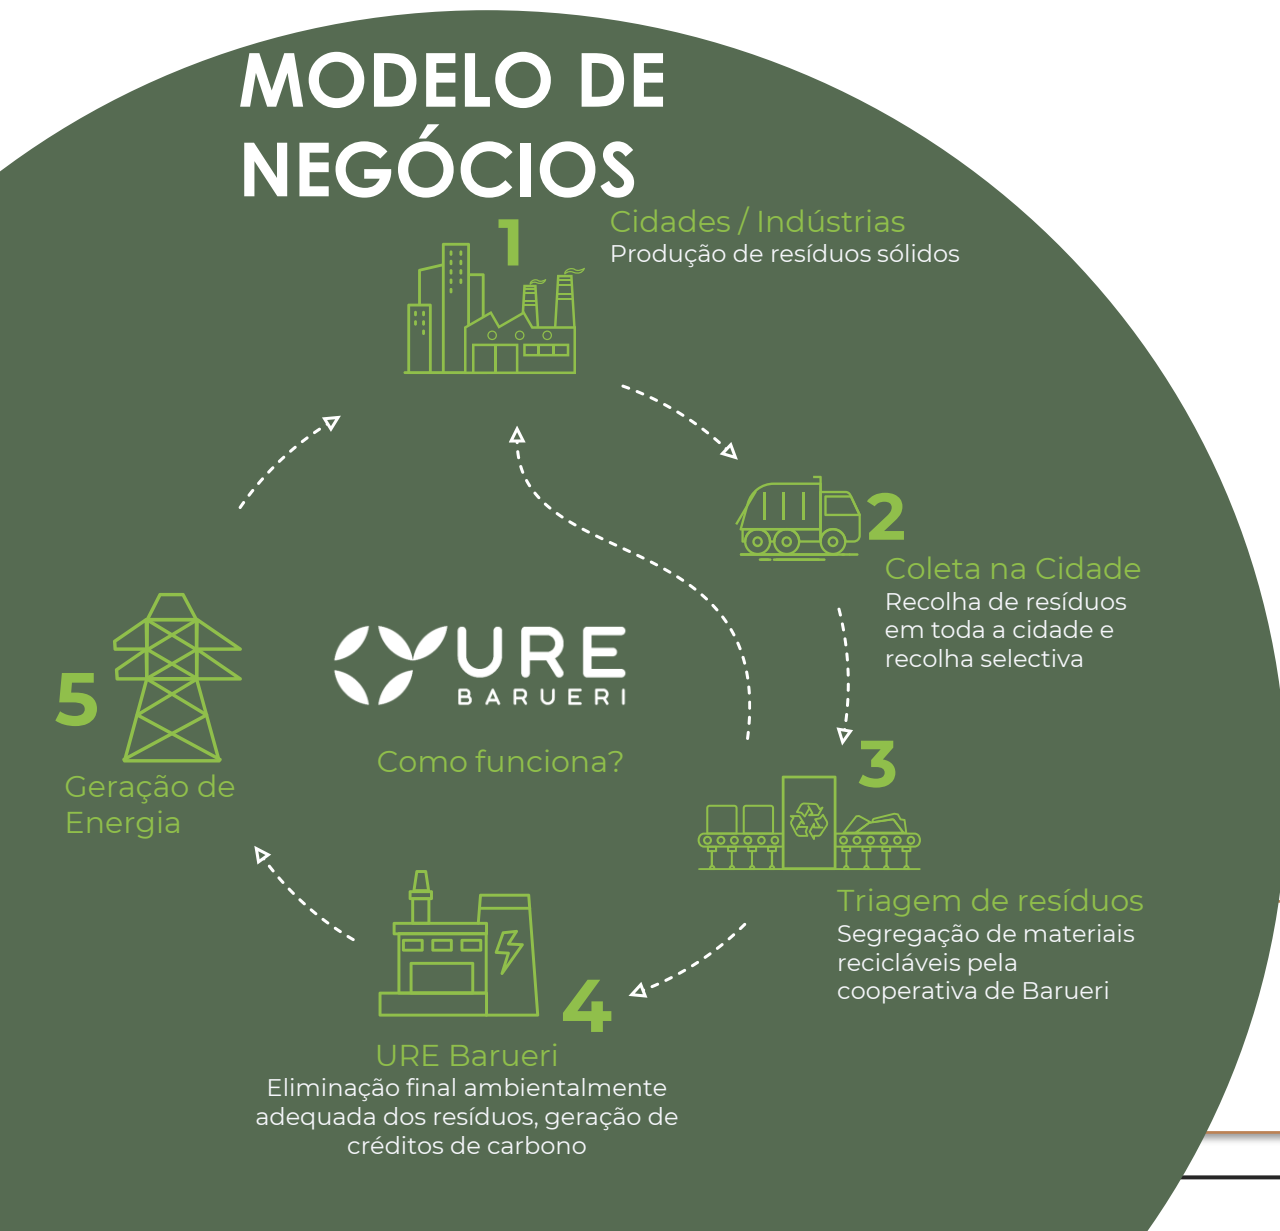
MODELO DE NEGÓCIOS

1
Cidades / Indústrias
Produção de resíduos sólidos

2
Coleta na Cidade
Recolha de resíduos em toda a cidade e recolha selectiva

3
Triagem de resíduos
Segregação de materiais recicláveis pela cooperativa de Barueri

4
URE Barueri
Eliminação final ambientalmente adequada dos resíduos, geração de créditos de carbono

5
Geração de Energia

URE
BARUERI

Como funciona?